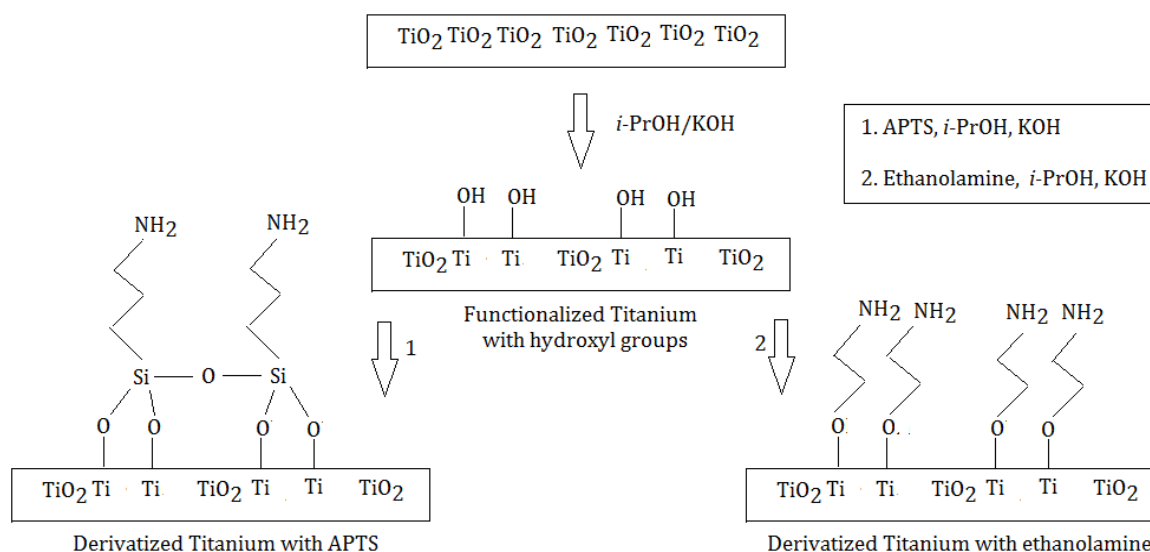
$TiO_2$ $TiO_2$ $TiO_2$ $TiO_2$ $TiO_2$ $TiO_2$ $TiO_2$

$i$-PrOH/KOH

1. APTS, $i$-PrOH, KOH

2. Ethanolamine, $i$-PrOH, KOH

OH OH OH OH

$TiO_2$ Ti Ti $TiO_2$ Ti Ti $TiO_2$

Functionalized Titanium with hydroxyl groups

$NH_2$ $NH_2$

Si O Si

O O O O

1

$TiO_2$ Ti Ti $TiO_2$ Ti Ti $TiO_2$

Derivatized Titanium with APTS

2

$NH_2$ $NH_2$ $NH_2$ $NH_2$

O O O O

$TiO_2$ Ti Ti $TiO_2$ Ti Ti $TiO_2$

Derivatized Titanium with ethanolamine